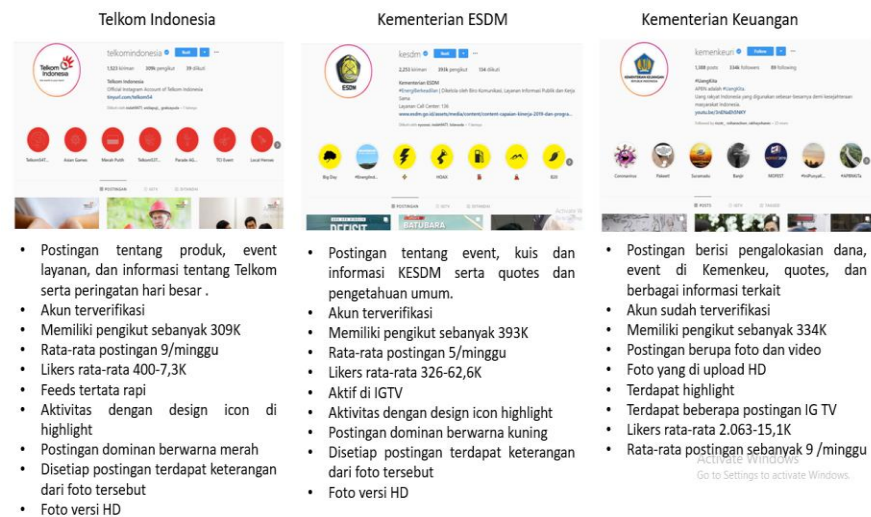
Telkom Indonesia

telkomindonesia

1.523 kiriman 309k pengikut 35 diikuti

Telkom Indonesia

Official Instagram Account of Telkom Indonesia

Telkom Indonesia

Telkom547... Asian Games Merah Putih Telkom527... Parade AG TCI Event Local Heroes

POSTINGAN IGTV DITANDAI

• Postingan tentang produk, event layanan, dan informasi tentang Telkom serta peringatan hari besar .
• Akun terverifikasi
• Memiliki pengikut sebanyak 309K
• Rata-rata postingan 9/minggu
• Likers rata-rata 400-7,3K
• Feeds tertata rapi
• Aktivitas dengan design icon di highlight
• Postingan dominan berwarna merah
• Disetiap postingan terdapat keterangan dari foto tersebut
• Foto versi HD

Kementerian ESDM

kesdm

2.250 kiriman 393k pengikut 134 diikuti

Kementerian ESDM

ESDM

Big Day HOAX

POSTINGAN IGTV DITANDAI

DEFISIT BATUBARA

• Postingan tentang event, kuis dan informasi KESDM serta quotes dan pengetahuan umum.
• Akun terverifikasi
• Memiliki pengikut sebanyak 393K
• Rata-rata postingan 5/minggu
• Likers rata-rata 326-62,6K
• Aktif di IGTV
• Aktivitas dengan design icon highlight
• Postingan dominan berwarna kuning
• Disetiap postingan terdapat keterangan dari foto tersebut
• Foto versi HD

Kementerian Keuangan

kemenkeuri Follow

1,388 posts 334k followers 80 following

KEMENTERIAN KEUANGAN REPUBLIK INDONESIA

Coronavirus Paket Sunamaks Banjir

POSTS IGTV TAGGED

• Postingan berisi pengalokasian dana, event di Kemenkeu, quotes, dan berbagai informasi terkait
• Akun sudah terverifikasi
• Memiliki pengikut sebanyak 334K
• Postingan berupa foto dan video
• Foto yang di upload HD
• Terdapat highlight
• Terdapat beberapa postingan IG TV
• Likers rata-rata 2.063-15,1K
• Rata-rata postingan sebanyak 9 /minggu

Activate Windows
Go to Settings to activate Windows.